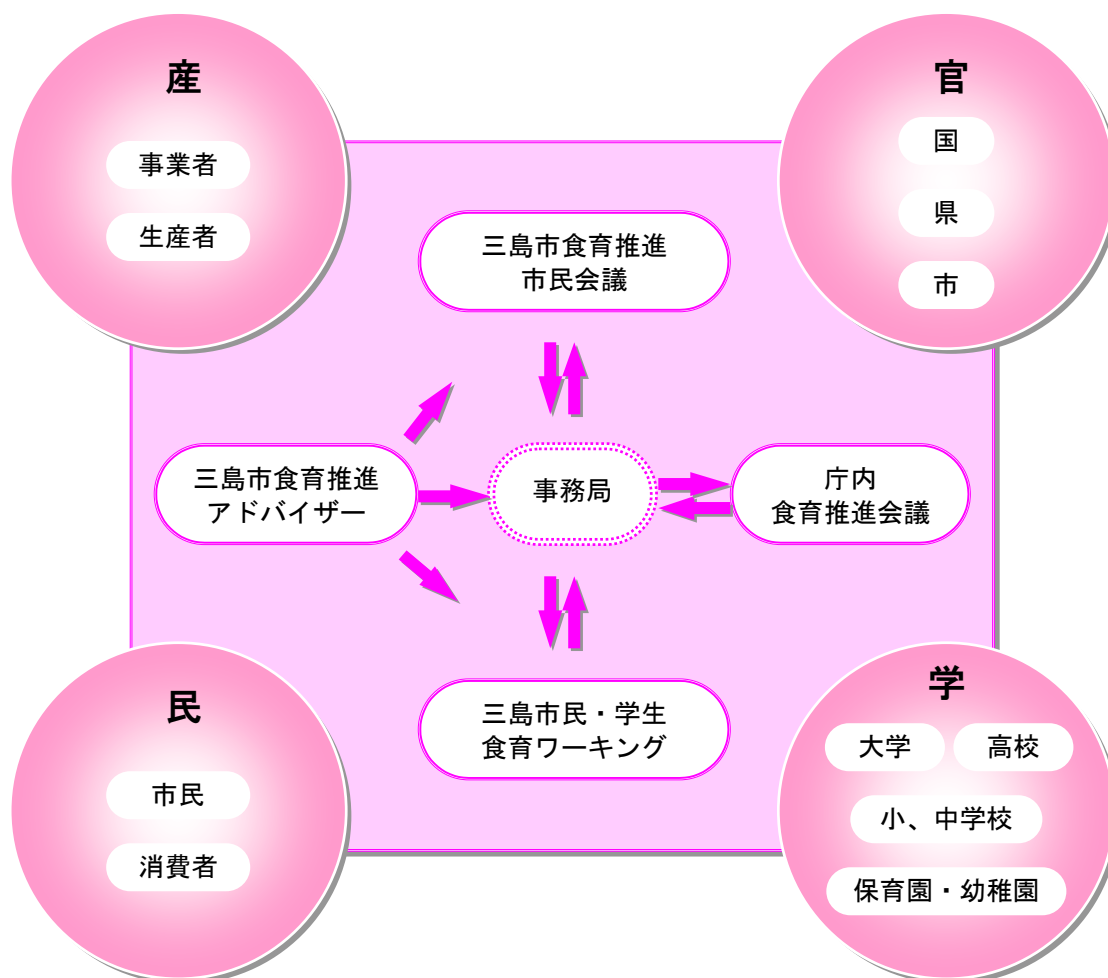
産

事業者

生産者

官

国

県

市

三島市食育推進
市民会議

三島市食育推進
アドバイザー

事務局

庁内
食育推進会議

三島市民・学生
食育ワーキング

民

市民

消費者

学

大学

高校

小、中学校

保育園・幼稚園